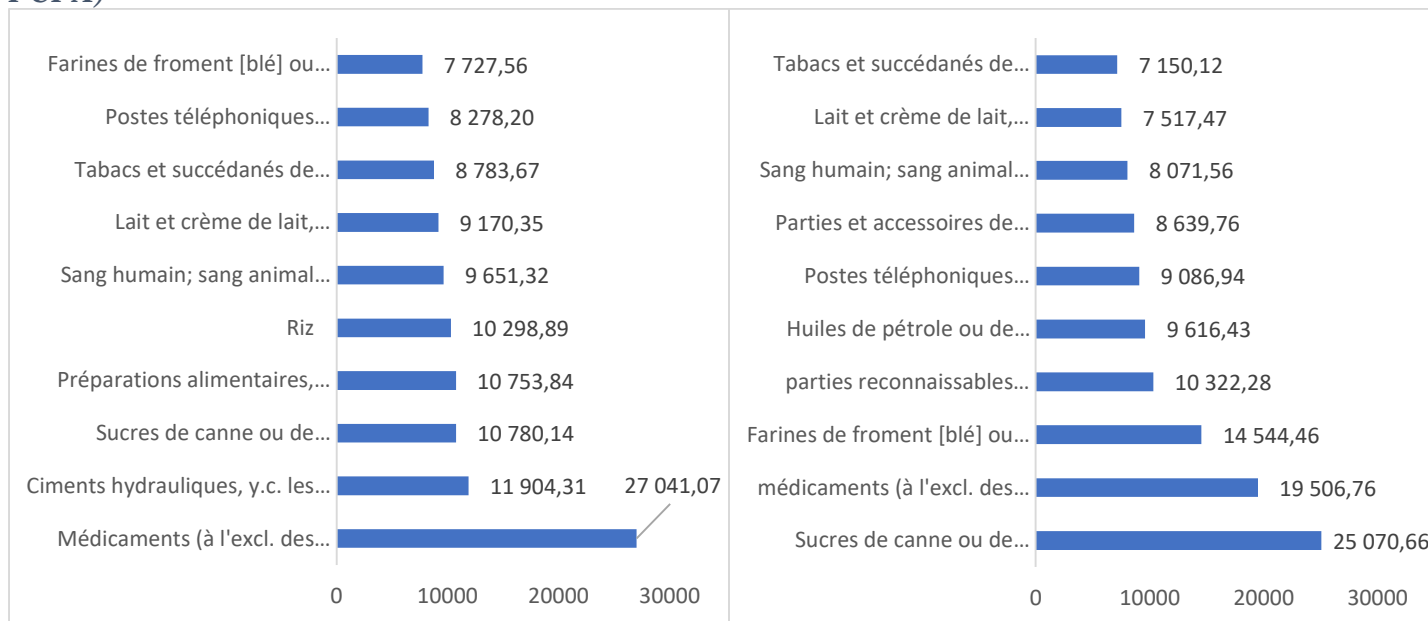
Farines de froment [blé] ou… 7 727,56
Postes téléphoniques… 8 278,20
Tabacs et succédanés de… 8 783,67
Lait et crème de lait,… 9 170,35
Sang humain; sang animal… 9 651,32
Riz 10 298,89
Préparations alimentaires,… 10 753,84
Sucres de canne ou de… 10 780,14
Ciments hydrauliques, y.c. les… 11 904,31
Médicaments (à l'excl. des… 27 041,07

0 10000 20000 30000

Tabacs et succédanés de… 7 150,12
Lait et crème de lait,… 7 517,47
Sang humain; sang animal… 8 071,56
Parties et accessoires de… 8 639,76
Postes téléphoniques… 9 086,94
Huiles de pétrole ou de… 9 616,43
parties reconnaissables… 10 322,28
Farines de froment [blé] ou… 14 544,46
médicaments (à l'excl. des… 19 506,76
Sucres de canne ou de… 25 070,66

0 10000 20000 30000